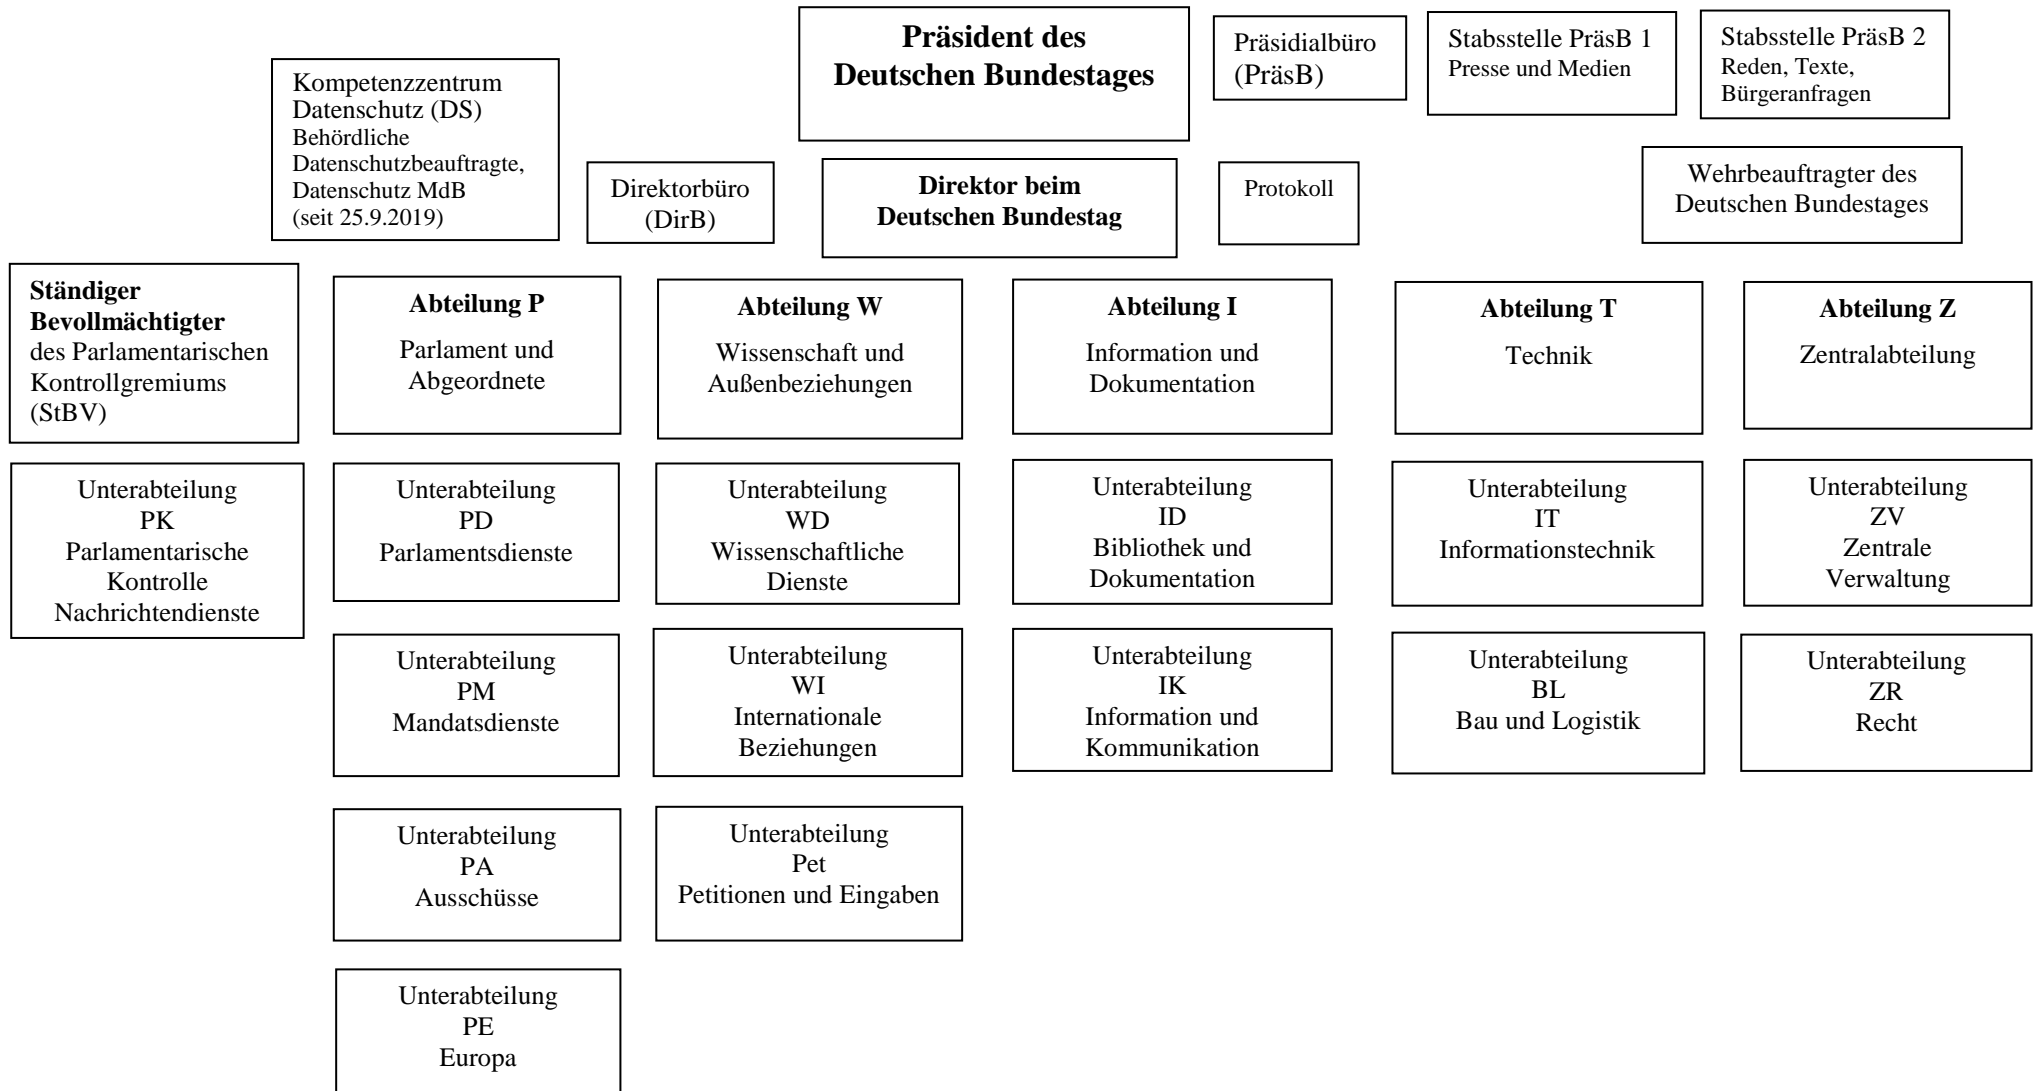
Präsident des Deutschen Bundestages

Präsidialbüro (PräsB)

Stabsstelle PräsB 1
Presse und Medien

Stabsstelle PräsB 2
Reden, Texte, Bürgeranfragen

Kompetenzzentrum Datenschutz (DS)
Behördliche Datenschutzbeauftragte, Datenschutz MdB
(seit 25.9.2019)

Direktorbüro (DirB)

Direktor beim Deutschen Bundestag

Protokoll

Wehrbeauftragter des Deutschen Bundestages

Ständiger Bevollmächtigter des Parlamentarischen Kontrollgremiums (StBV)

Abteilung P
Parlament und Abgeordnete

Abteilung W
Wissenschaft und Außenbeziehungen

Abteilung I
Information und Dokumentation

Abteilung T
Technik

Abteilung Z
Zentralabteilung

Unterabteilung PK
Parlamentarische Kontrolle Nachrichtendienste

Unterabteilung PD
Parlamentsdienste

Unterabteilung WD
Wissenschaftliche Dienste

Unterabteilung ID
Bibliothek und Dokumentation

Unterabteilung IT
Informationstechnik

Unterabteilung ZV
Zentrale Verwaltung

Unterabteilung PM
Mandatsdienste

Unterabteilung WI
Internationale Beziehungen

Unterabteilung IK
Information und Kommunikation

Unterabteilung BL
Bau und Logistik

Unterabteilung ZR
Recht

Unterabteilung PA
Ausschüsse

Unterabteilung Pet
Petitionen und Eingaben

Unterabteilung PE
Europa